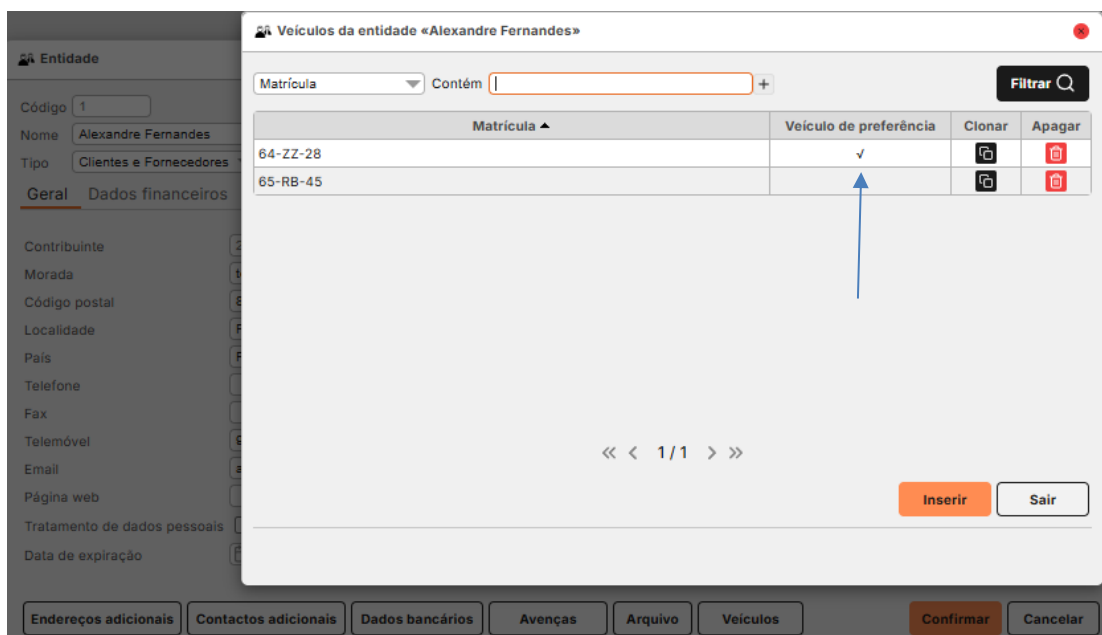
Entidade

Código 1
Nome Alexandre Fernandes
Tipo Clientes e Fornecedores

Geral Dados financeiros

Contribuinte
Morada
Código postal
Localidade
País
Telefone
Fax
Telemóvel
Email
Página web
Tratamento de dados pessoais
Data de expiração

Veículos da entidade «Alexandre Fernandes»

Matrícula Contém +

Filtrar

| Matrícula ▲ | Veículo de preferência | Clonar | Apagar |
|---|---|---|---|
| 64-ZZ-28 | ✓ | | |
| 65-RB-45 | | | |

« ‹ 1 / 1 › »

Inserir Sair

Endereços adicionais Contactos adicionais Dados bancários Avenças Arquivo Veículos Confirmar Cancelar